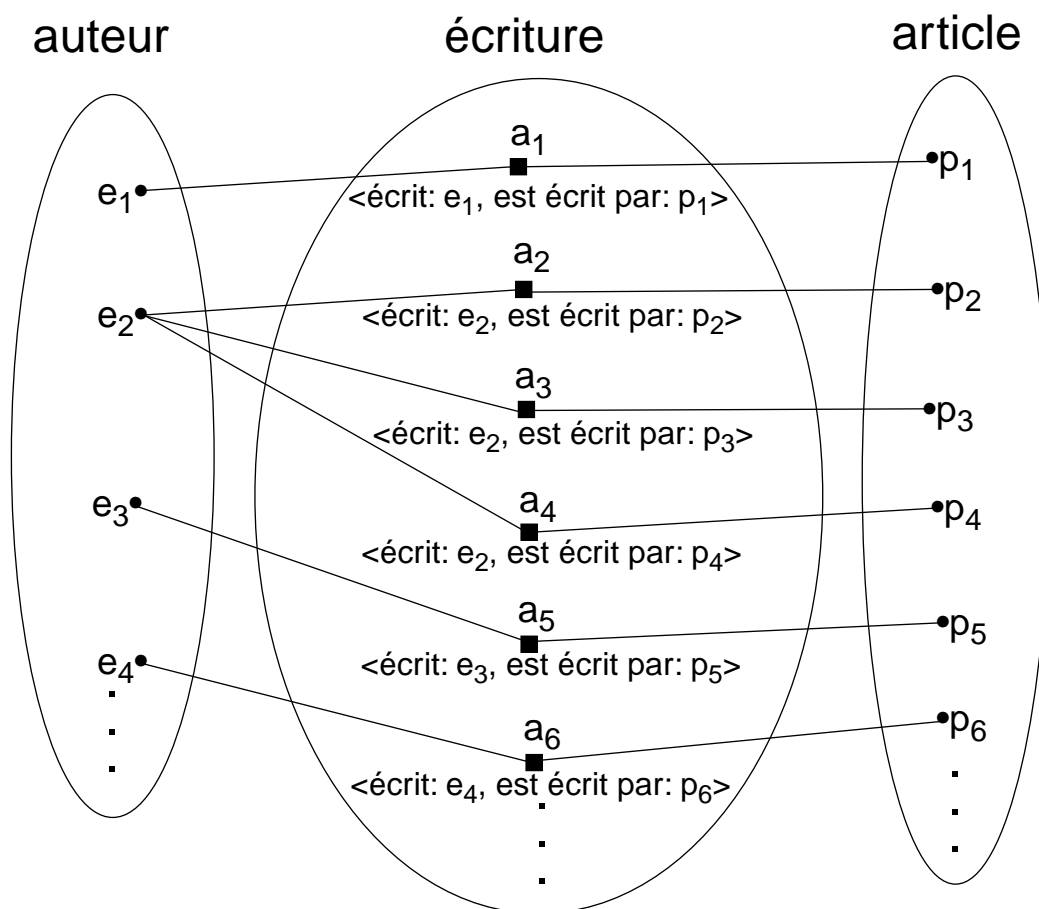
auteur

écriture

article

$e_1$

$e_2$

$e_3$

$e_4$

.
.
.

$a_1$

<écrit: $e_1$, est écrit par: $p_1$>

$a_2$

<écrit: $e_2$, est écrit par: $p_2$>

$a_3$

<écrit: $e_2$, est écrit par: $p_3$>

$a_4$

<écrit: $e_2$, est écrit par: $p_4$>

$a_5$

<écrit: $e_3$, est écrit par: $p_5$>

$a_6$

<écrit: $e_4$, est écrit par: $p_6$>

.
.
.

$p_1$

$p_2$

$p_3$

$p_4$

$p_5$

$p_6$

.
.
.